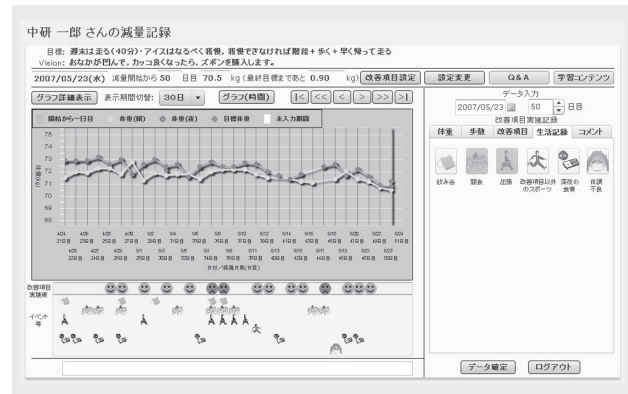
中研 一郎 さんの減量記録

目標: 週末は走る(40分)・アイスはなるべく我慢。我慢できなければ階段＋歩く＋早く帰って走る
Vision: おなかが凹んで、カッコ良くなったら、ズボンを購入します。

2007/05/23(水) 減量開始から 50 日目 70.5 kg (最終目標まであと 0.90 kg) 改善項目設定 設定変更 Q&A 学習コンテンツ

グラフ詳細表示 表示期間切替: 30日 グラフ(時間) |< << < > >> >|

開始から〜日目 体重(朝) 体重(夜) 目標体重 未入力期間

76 75 74 73 72 71 70 69 68

4/24 4/26 4/28 4/30 5/2 5/4 5/6 5/8 5/10 5/12 5/14 5/16 5/18 5/20 5/22 5/24

日付/経過日数(日目)

改善項目実施状

イベント等

データ入力
2007/05/23 50 日目
改善項目実施記録
体重 歩数 改善項目 生活記録 コメント

飲み会 間食 出張 改善項目以外のスポーツ 深夜の食事 体調不良

データ確定 ログアウト